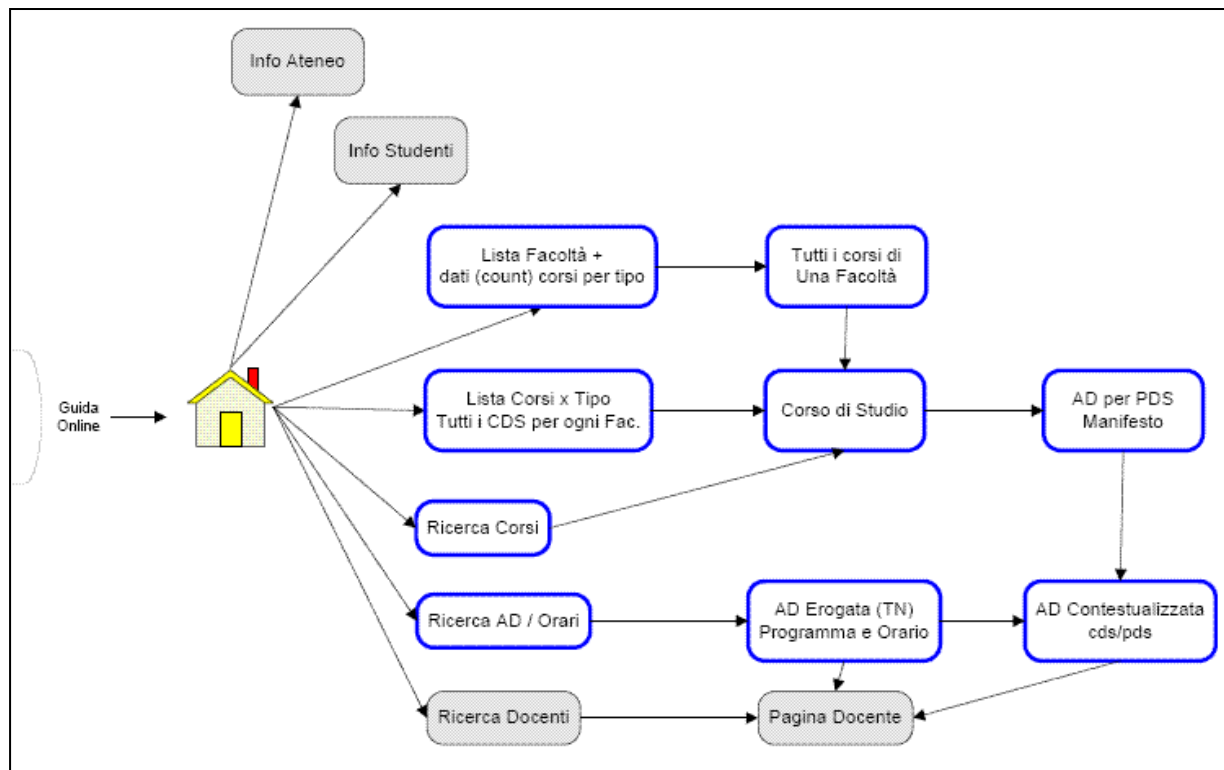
Info Ateneo

Info Studenti

Guida Online

Lista Facoltà + dati (count) corsi per tipo

Tutti i corsi di Una Facoltà

Lista Corsi x Tipo Tutti i CDS per ogni Fac.

Corso di Studio

AD per PDS Manifesto

Ricerca Corsi

Ricerca AD / Orari

AD Erogata (TN) Programma e Orario

AD Contestualizzata cds/pds

Ricerca Docenti

Pagina Docente